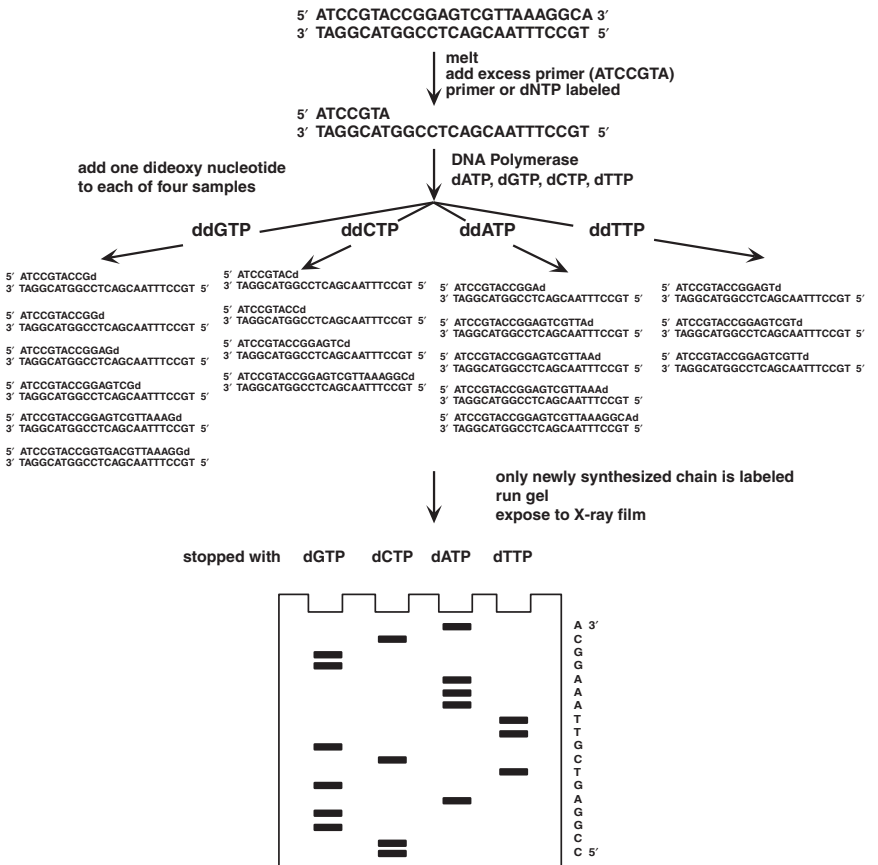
5′ ATCCGTACCGGAGTCGTTAAAGGCA 3′
3′ TAGGCATGGCCTCAGCAATTTCCGT 5′

melt
add excess primer (ATCCGTA)
primer or dNTP labeled

5′ ATCCGTA
3′ TAGGCATGGCCTCAGCAATTTCCGT 5′

add one dideoxy nucleotide to each of four samples

DNA Polymerase
dATP, dGTP, dCTP, dTTP

ddGTP ddCTP ddATP ddTTP

5′ ATCCGTACCGd
3′ TAGGCATGGCCTCAGCAATTTCCGT 5′

5′ ATCCGTACCGGd
3′ TAGGCATGGCCTCAGCAATTTCCGT 5′

5′ ATCCGTACCGGAGd
3′ TAGGCATGGCCTCAGCAATTTCCGT 5′

5′ ATCCGTACCGGAGTCGd
3′ TAGGCATGGCCTCAGCAATTTCCGT 5′

5′ ATCCGTACCGGAGTCGTTAAAGd
3′ TAGGCATGGCCTCAGCAATTTCCGT 5′

5′ ATCCGTACCGGTGACGTTAAAGGd
3′ TAGGCATGGCCTCAGCAATTTCCGT 5′

5′ ATCCGTACd
3′ TAGGCATGGCCTCAGCAATTTCCGT 5′

5′ ATCCGTACCd
3′ TAGGCATGGCCTCAGCAATTTCCGT 5′

5′ ATCCGTACCGGAGTCd
3′ TAGGCATGGCCTCAGCAATTTCCGT 5′

5′ ATCCGTACCGGAGTCGTTAAAGGCd
3′ TAGGCATGGCCTCAGCAATTTCCGT 5′

5′ ATCCGTACCGGAd
3′ TAGGCATGGCCTCAGCAATTTCCGT 5′

5′ ATCCGTACCGGAGTCGTTAd
3′ TAGGCATGGCCTCAGCAATTTCCGT 5′

5′ ATCCGTACCGGAGTCGTTAAd
3′ TAGGCATGGCCTCAGCAATTTCCGT 5′

5′ ATCCGTACCGGAGTCGTTAAAd
3′ TAGGCATGGCCTCAGCAATTTCCGT 5′

5′ ATCCGTACCGGAGTCGTTAAAGGCAd
3′ TAGGCATGGCCTCAGCAATTTCCGT 5′

5′ ATCCGTACCGGAGTd
3′ TAGGCATGGCCTCAGCAATTTCCGT 5′

5′ ATCCGTACCGGAGTCGTd
3′ TAGGCATGGCCTCAGCAATTTCCGT 5′

5′ ATCCGTACCGGAGTCGTTd
3′ TAGGCATGGCCTCAGCAATTTCCGT 5′

only newly synthesized chain is labeled
run gel
expose to X-ray film

stopped with dGTP dCTP dATP dTTP

A 3′
C
G
G
A
A
A
T
T
G
C
T
G
A
G
G
C
C 5′